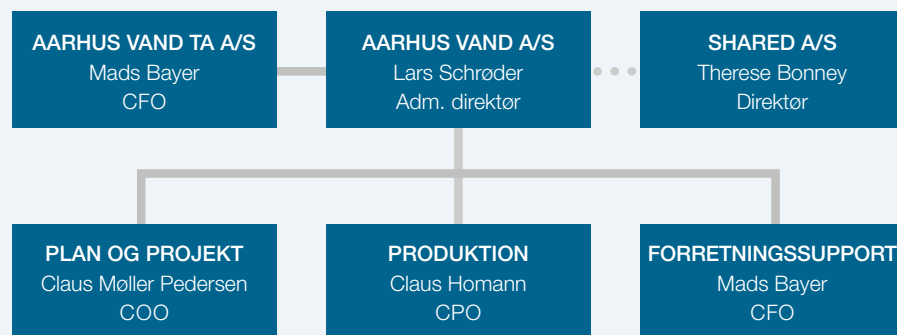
AARHUS VAND TA A/S
Mads Bayer
CFO

AARHUS VAND A/S
Lars Schrøder
Adm. direktør

SHARED A/S
Therese Bonney
Direktør

PLAN OG PROJEKT
Claus Møller Pedersen
COO

PRODUKTION
Claus Homann
CPO

FORRETNINGSSUPPORT
Mads Bayer
CFO